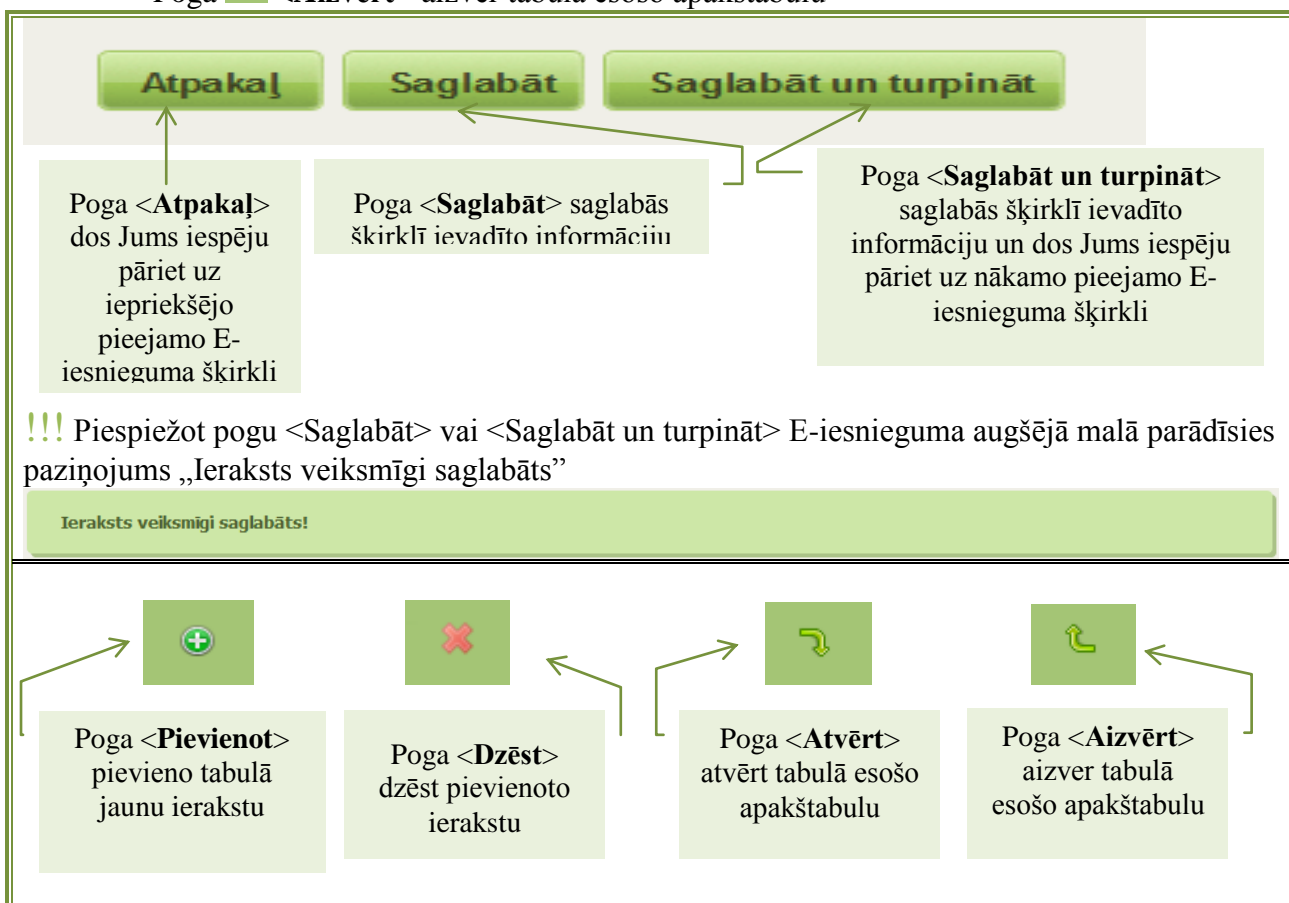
Poga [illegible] <Aizvērt> aizver tabulā esošo apakštabulu

Atpakaļ Saglabāt Saglabāt un turpināt

Poga <**Atpakaļ**> dos Jums iespēju pāriet uz iepriekšējo pieejamo E-iesnieguma šķirkli

Poga <**Saglabāt**> saglabās šķirklī ievadīto informāciju

Poga <**Saglabāt un turpināt**> saglabās šķirklī ievadīto informāciju un dos Jums iespēju pāriet uz nākamo pieejamo E-iesnieguma šķirkli

!!! Piespiežot pogu <Saglabāt> vai <Saglabāt un turpināt> E-iesnieguma augšējā malā parādīsies paziņojums „Ieraksts veiksmīgi saglabāts"

Ieraksts veiksmīgi saglabāts!

Poga <**Pievienot**> pievieno tabulā jaunu ierakstu

Poga <**Dzēst**> dzēst pievienoto ierakstu

Poga <**Atvērt**> atvērt tabulā esošo apakštabulu

Poga <**Aizvērt**> aizver tabulā esošo apakštabulu